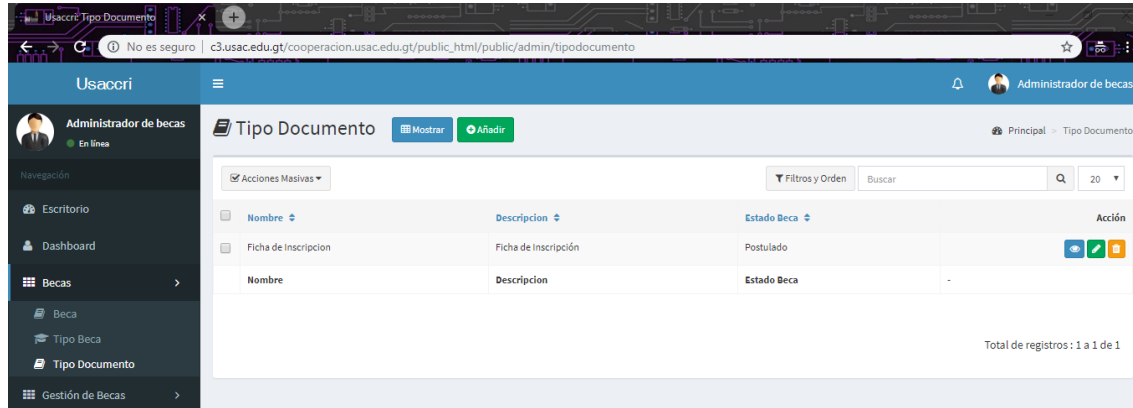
Usaccri: Tipo Documento ×

No es seguro | c3.usac.edu.gt/cooperacion.usac.edu.gt/public_html/public/admin/tipodocumento

Usaccri

Administrador de becas

Administrador de becas
En línea

Navegación

Escritorio

Dashboard

Becas

Beca

Tipo Beca

Tipo Documento

Gestión de Becas

Tipo Documento

Mostrar

Añadir

Principal > Tipo Documento

Acciones Masivas

Filtros y Orden

Buscar

20

| | Nombre | Descripcion | Estado Beca | Acción |
|---|---|---|---|---|
| | Ficha de Inscripcion | Ficha de Inscripción | Postulado | |
| | Nombre | Descripcion | Estado Beca | - |

Total de registros : 1 a 1 de 1